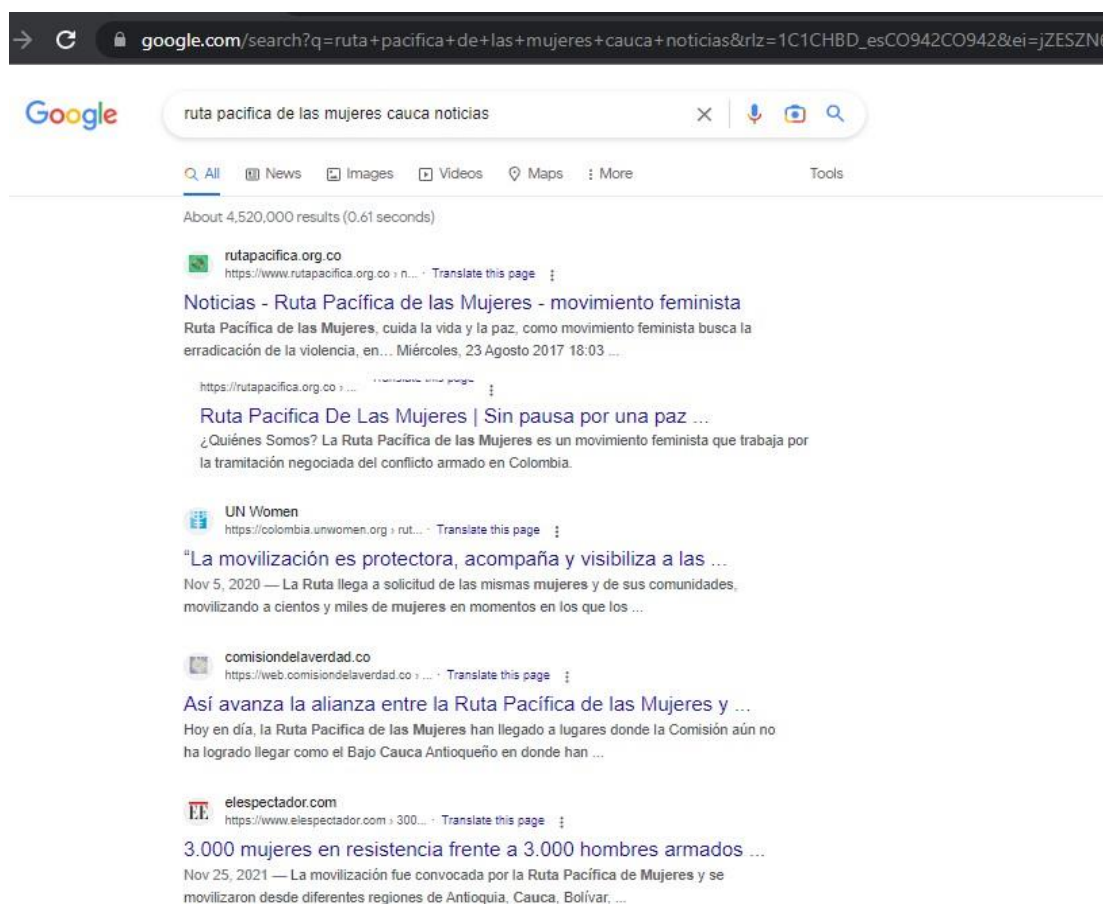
google.com/search?q=ruta+pacifica+de+las+mujeres+cauca+noticias&rlz=1C1CHBD_esCO942CO942&ei=jZESZN

Google

ruta pacifica de las mujeres cauca noticias

All News Images Videos Maps More Tools

About 4,520,000 results (0.61 seconds)

rutapacifica.org.co
https://www.rutapacifica.org.co › n... · Translate this page

Noticias - Ruta Pacífica de las Mujeres - movimiento feminista
Ruta Pacífica de las Mujeres, cuida la vida y la paz, como movimiento feminista busca la erradicación de la violencia, en… Miércoles, 23 Agosto 2017 18:03 ...

https://rutapacifica.org.co › ... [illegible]

Ruta Pacifica De Las Mujeres | Sin pausa por una paz ...
¿Quiénes Somos? La Ruta Pacífica de las Mujeres es un movimiento feminista que trabaja por la tramitación negociada del conflicto armado en Colombia.

UN Women
https://colombia.unwomen.org › rut... · Translate this page

"La movilización es protectora, acompaña y visibiliza a las ...
Nov 5, 2020 — La Ruta llega a solicitud de las mismas mujeres y de sus comunidades, movilizando a cientos y miles de mujeres en momentos en los que los ...

comisiondelaverdad.co
https://web.comisiondelaverdad.co › ... · Translate this page

Así avanza la alianza entre la Ruta Pacífica de las Mujeres y ...
Hoy en día, la Ruta Pacifica de las Mujeres han llegado a lugares donde la Comisión aún no ha logrado llegar como el Bajo Cauca Antioqueño en donde han ...

EE
elespectador.com
https://www.elespectador.com › 300... · Translate this page

3.000 mujeres en resistencia frente a 3.000 hombres armados ...
Nov 25, 2021 — La movilización fue convocada por la Ruta Pacífica de Mujeres y se movilizaron desde diferentes regiones de Antioquia, Cauca, Bolívar, ...